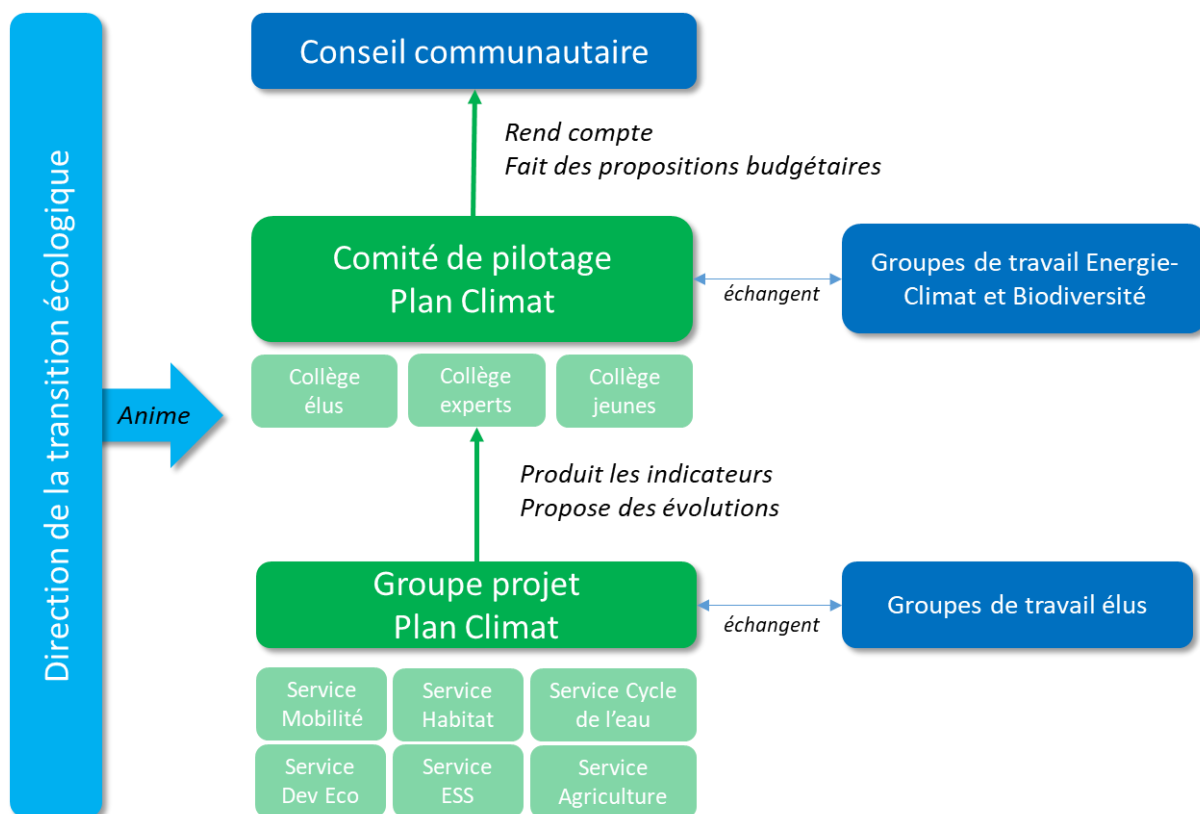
Direction de la transition écologique

Anime

Conseil communautaire

Rend compte
Fait des propositions budgétaires

Comité de pilotage
Plan Climat

échangent

Groupes de travail Energie-Climat et Biodiversité

Collège élus

Collège experts

Collège jeunes

Produit les indicateurs
Propose des évolutions

Groupe projet
Plan Climat

échangent

Groupes de travail élus

Service Mobilité

Service Habitat

Service Cycle de l'eau

Service Dev Eco

Service ESS

Service Agriculture